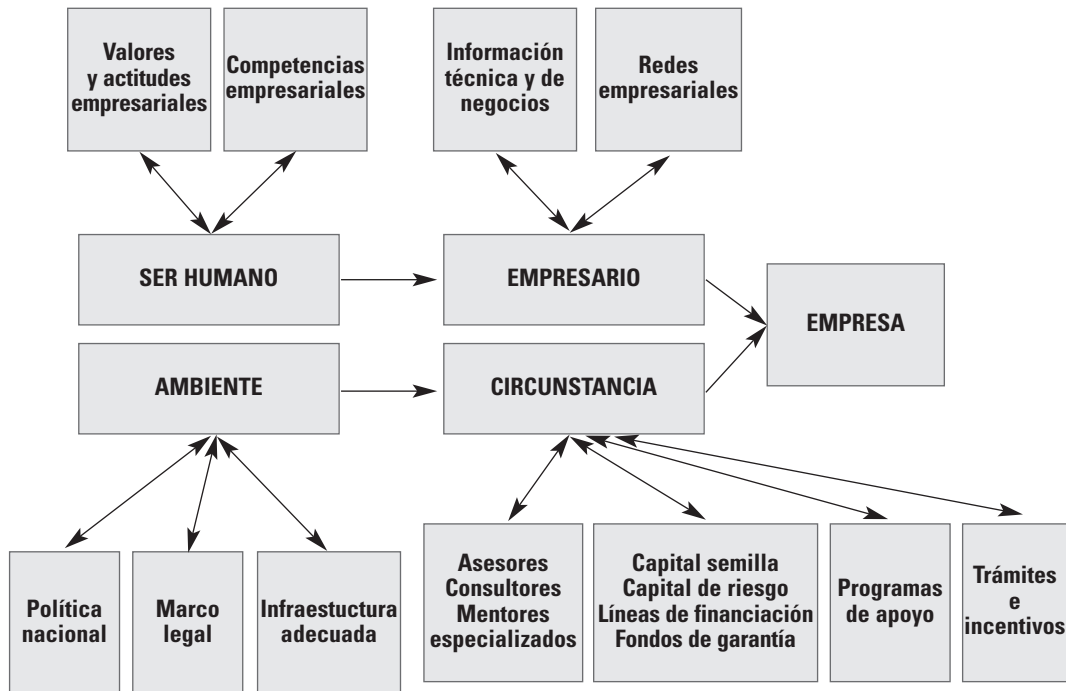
Valores y actitudes empresariales

Competencias empresariales

Información técnica y de negocios

Redes empresariales

SER HUMANO

EMPRESARIO

EMPRESA

AMBIENTE

CIRCUNSTANCIA

Política nacional

Marco legal

Infraestuctura adecuada

Asesores Consultores Mentores especializados

Capital semilla Capital de riesgo Líneas de financiación Fondos de garantía

Programas de apoyo

Trámites e incentivos